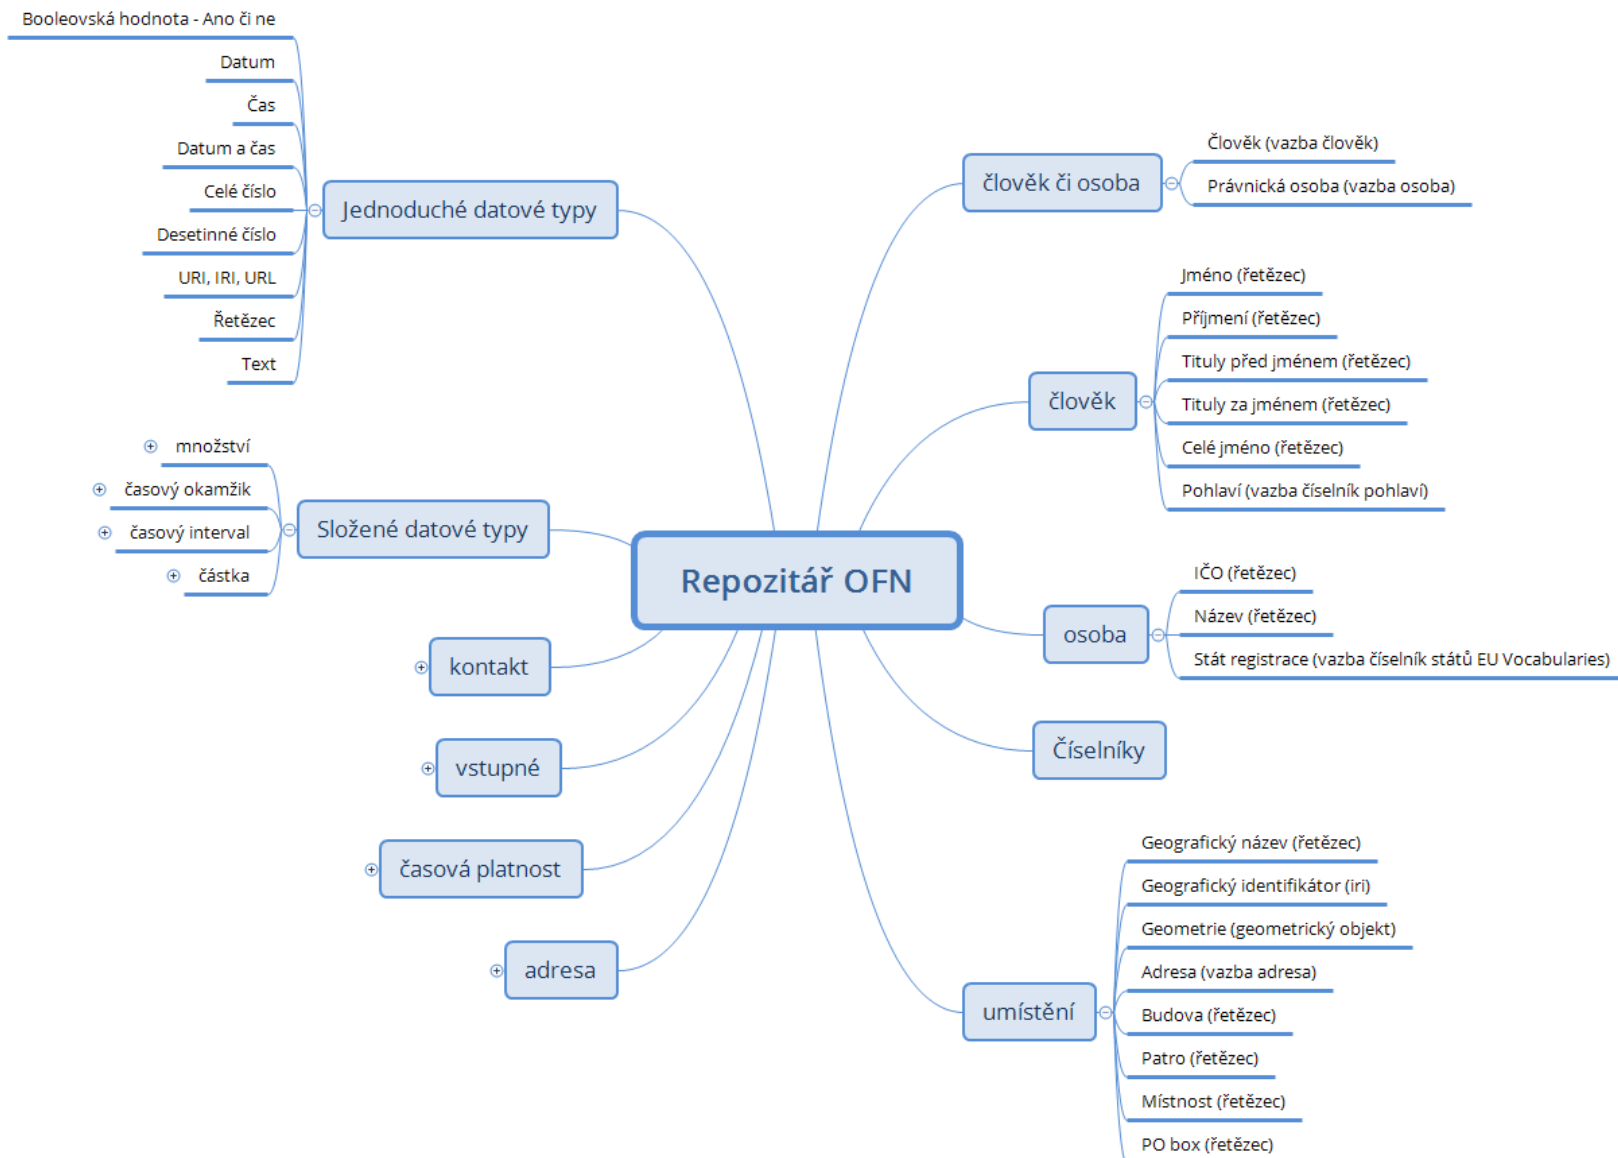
Booleovská hodnota - Ano či ne
Datum
Čas
Datum a čas
Celé číslo
Desetinné číslo
URI, IRI, URL
Řetězec
Text

Jednoduché datové typy

množství
časový okamžik
časový interval
částka

Složené datové typy

Repozitář OFN

kontakt
vstupné
časová platnost
adresa

člověk či osoba
Člověk (vazba člověk)
Právnická osoba (vazba osoba)

člověk
Jméno (řetězec)
Příjmení (řetězec)
Tituly před jménem (řetězec)
Tituly za jménem (řetězec)
Celé jméno (řetězec)
Pohlaví (vazba číselník pohlaví)

osoba
IČO (řetězec)
Název (řetězec)
Stát registrace (vazba číselník států EU Vocabularies)

Číselníky

umístění
Geografický název (řetězec)
Geografický identifikátor (iri)
Geometrie (geometrický objekt)
Adresa (vazba adresa)
Budova (řetězec)
Patro (řetězec)
Místnost (řetězec)
PO box (řetězec)